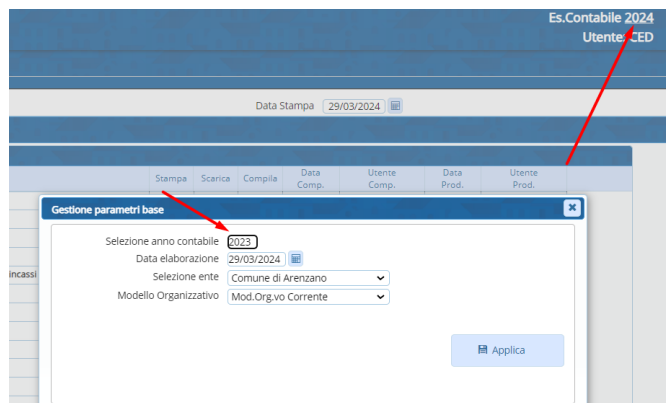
Es.Contabile 2024
Utente: CED

Data Stampa 29/03/2024

| Stampa | Scarica | Compila | Data Comp. | Utente Comp. | Data Prod. | Utente Prod. |
|---|---|---|---|---|---|---|

incassi

Gestione parametri base

Selezione anno contabile 2023
Data elaborazione 29/03/2024
Selezione ente Comune di Arenzano
Modello Organizzativo Mod.Org.vo Corrente

Applica